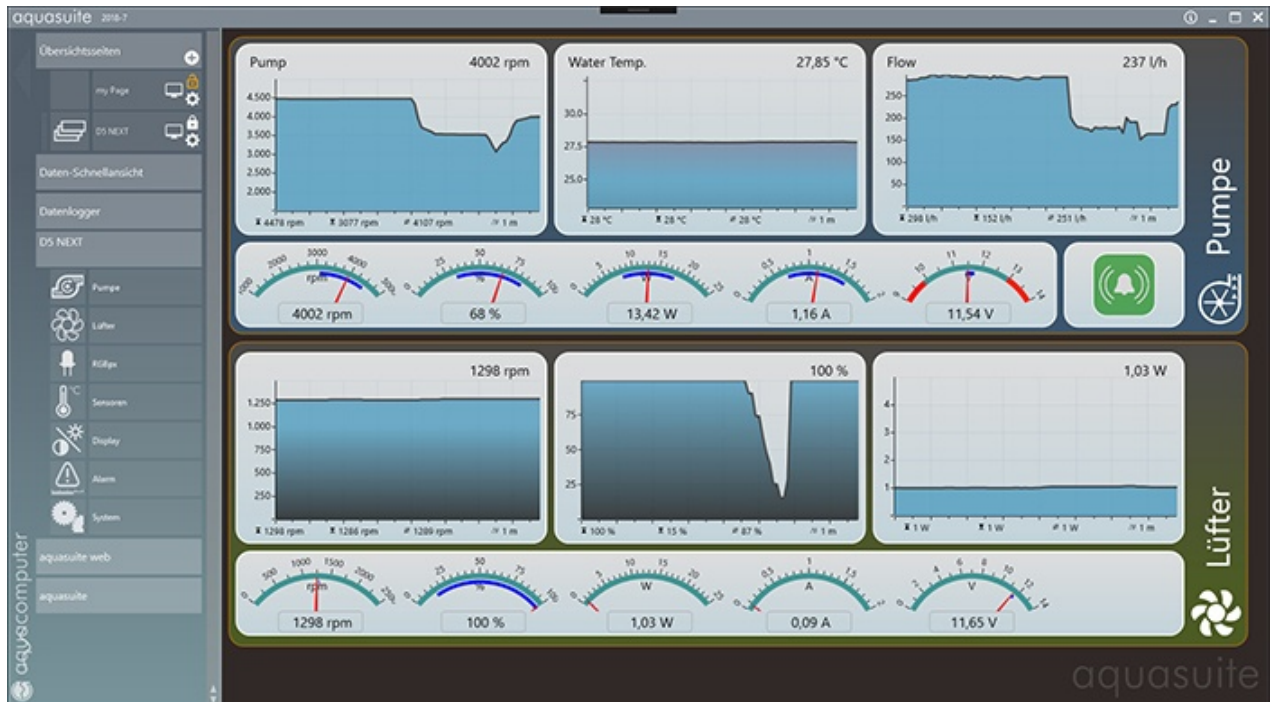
aquasuite 2018-7

Übersichtsseiten

my Page

D5 NEXT

Daten-Schnellansicht

Datenlogger

D5 NEXT

Pumpe

Lüfter

RGBpx

Sensoren

Display

Alarm

System

aquasuite web

aquasuite

aquacomputer

Pump 4002 rpm

4,500
4,000
3,500
3,000
2,500
2,000

4478 rpm 3077 rpm 4107 rpm 1 m

Water Temp. 27,85 °C

30,0
27,5
25,0

28 °C 28 °C 28 °C 1 m

Flow 237 l/h

250
200
150
100
50

298 l/h 152 l/h 251 l/h 1 m

Pumpe

1000 2000 3000 4000 5000
rpm
4002 rpm

25 50 75 100
%
68 %

5 10 15 20 25
W
13,42 W

0,5 1 1,5
A
1,16 A

10 11 12 13 14
V
11,54 V

1298 rpm

1,250
1,000
750
500
250

1298 rpm 1286 rpm 1289 rpm 1 m

100 %

75
50
25

100 % 15 % 87 % 1 m

1,03 W

4
3
2
1

1 W 1 W 1 W 1 m

Lüfter

500 1000 1500 2000 2500
rpm
1298 rpm

25 50 75 100
%
100 %

5 10 15 20 25
W
1,03 W

0,5 1 1,5
A
0,09 A

2 4 6 8 10 12 14
V
11,65 V

aquasuite